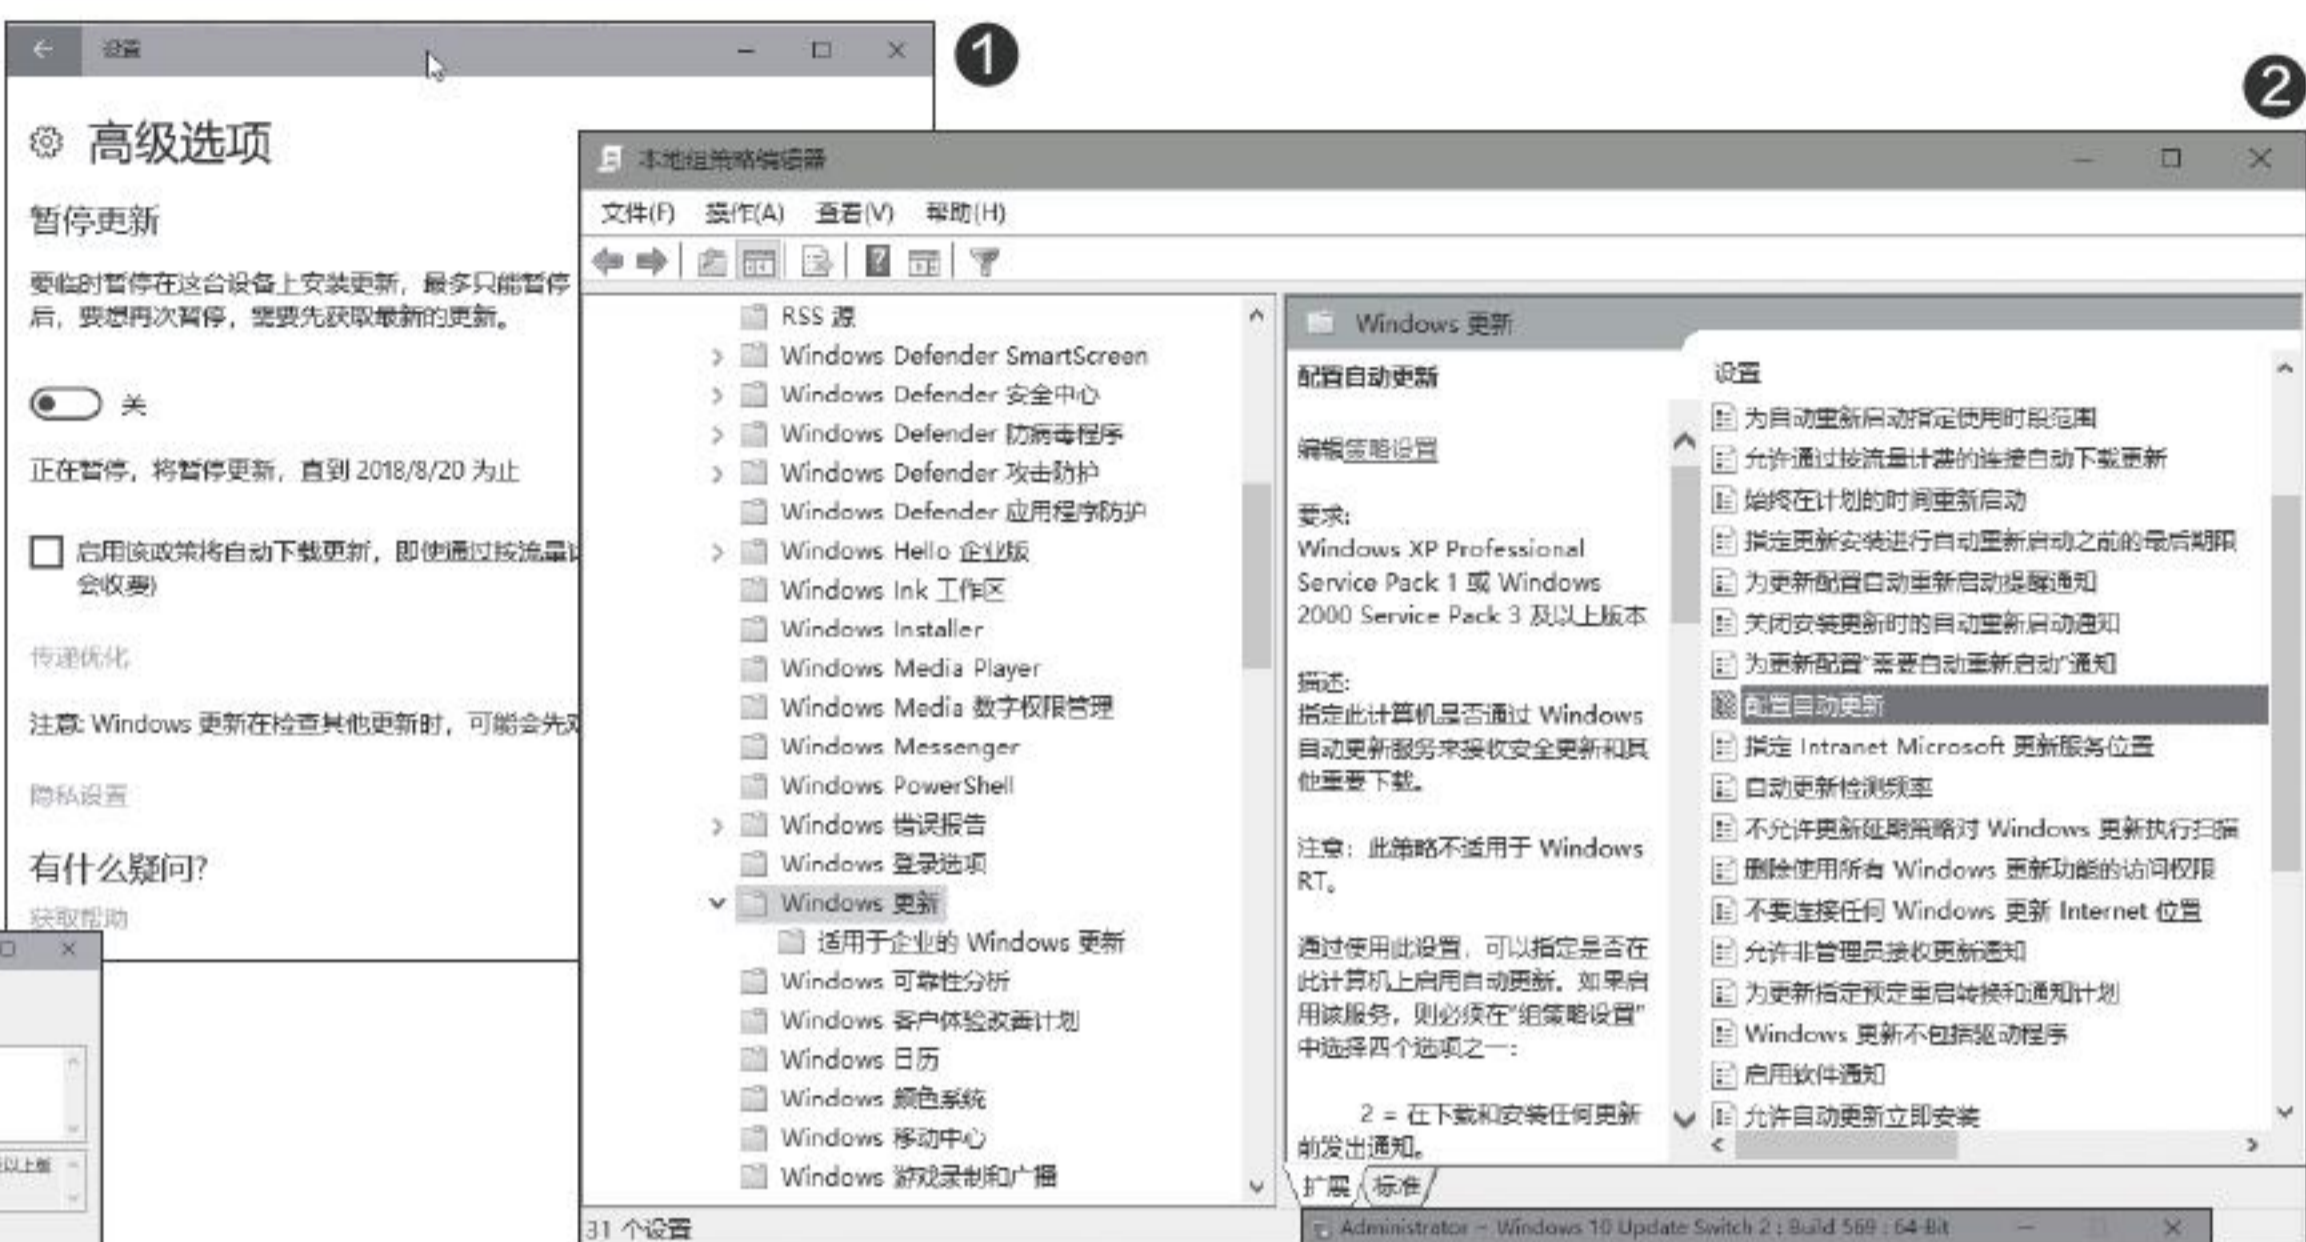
❶

设置

高级选项

暂停更新

要临时暂停在这台设备上安装更新，最多只能暂停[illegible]后，要想再次暂停，需要先获取最新的更新。

关

正在暂停，将暂停更新，直到 2018/8/20 为止

启用该政策将自动下载更新，即使通过按流量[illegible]会收费)

传递优化

注意: Windows 更新在检查其他更新时，可能会先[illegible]

隐私设置

有什么疑问?

获取帮助

❷

本地组策略编辑器

文件(F) 操作(A) 查看(V) 帮助(H)

RSS 源
Windows Defender SmartScreen
Windows Defender 安全中心
Windows Defender 防病毒程序
Windows Defender 攻击防护
Windows Defender 应用程序防护
Windows Hello 企业版
Windows Ink 工作区
Windows Installer
Windows Media Player
Windows Media 数字权限管理
Windows Messenger
Windows PowerShell
Windows 错误报告
Windows 登录选项
Windows 更新
适用于企业的 Windows 更新
Windows 可靠性分析
Windows 客户体验改善计划
Windows 日历
Windows 颜色系统
Windows 移动中心
Windows 游戏录制和广播

Windows 更新

配置自动更新

编辑策略设置

要求:
Windows XP Professional Service Pack 1 或 Windows 2000 Service Pack 3 及以上版本

描述:
指定此计算机是否通过 Windows 自动更新服务来接收安全更新和其他重要下载。

注意: 此策略不适用于 Windows RT。

通过使用此设置，可以指定是否在此计算机上启用自动更新。如果启用该服务，则必须在"组策略设置"中选择四个选项之一:

2 = 在下载和安装任何更新前发出通知。

设置
为自动重新启动指定使用时段范围
允许通过按流量计费的连接自动下载更新
始终在计划的时间重新启动
指定更新安装进行自动重新启动之前的最后期限
为更新配置自动重新启动提醒通知
关闭安装更新时的自动重新启动通知
为更新配置"需要自动重新启动"通知
配置自动更新
指定 Intranet Microsoft 更新服务位置
自动更新检测频率
不允许更新延期策略对 Windows 更新执行扫描
删除使用所有 Windows 更新功能的访问权限
不要连接任何 Windows 更新 Internet 位置
允许非管理员接收更新通知
为更新指定预定重启转换和通知计划
Windows 更新不包括驱动程序
启用软件通知
允许自动更新立即安装

扩展 标准

31 个设置

Administrator - Windows 10 Update Switch 2 : Build 569 : 64-Bit

以上版